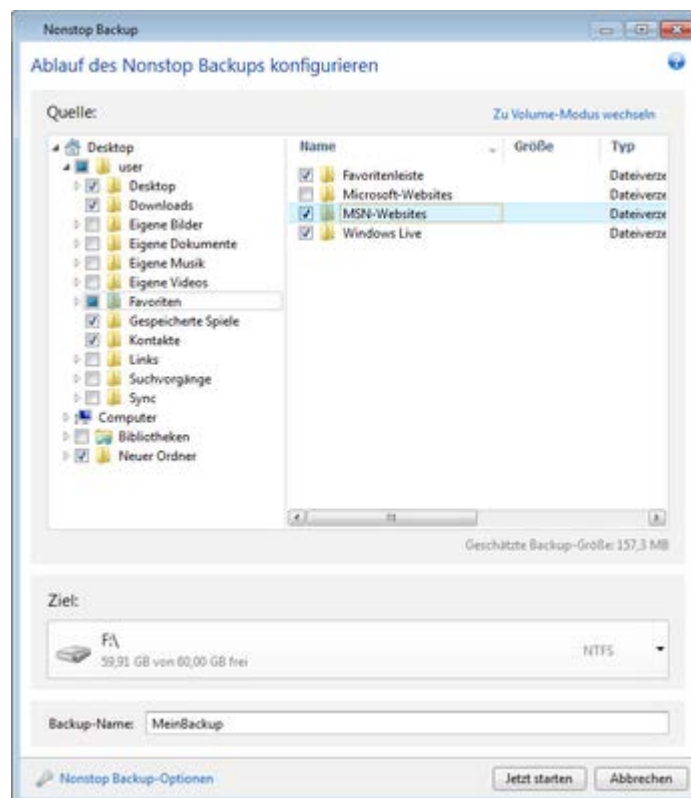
Nonstop Backup

Ablauf des Nonstop Backups konfigurieren

Quelle:

Zu Volume-Modus wechseln

Desktop
user
Desktop
Downloads
Eigene Bilder
Eigene Dokumente
Eigene Musik
Eigene Videos
Favoriten
Gespeicherte Spiele
Kontakte
Links
Suchvorgänge
Sync
Computer
Bibliotheken
Neuer Ordner

| Name | Größe | Typ |
|---|---|---|
| Favoritenleiste | | Dateiverze |
| Microsoft-Websites | | Dateiverze |
| MSN-Websites | | Dateiverze |
| Windows Live | | Dateiverze |

Geschätzte Backup-Größe: 157,3 MB

Ziel:

F:\
59,91 GB von 60,00 GB frei
NTFS

Backup-Name: MeinBackup

Nonstop Backup-Optionen

Jetzt starten
Abbrechen